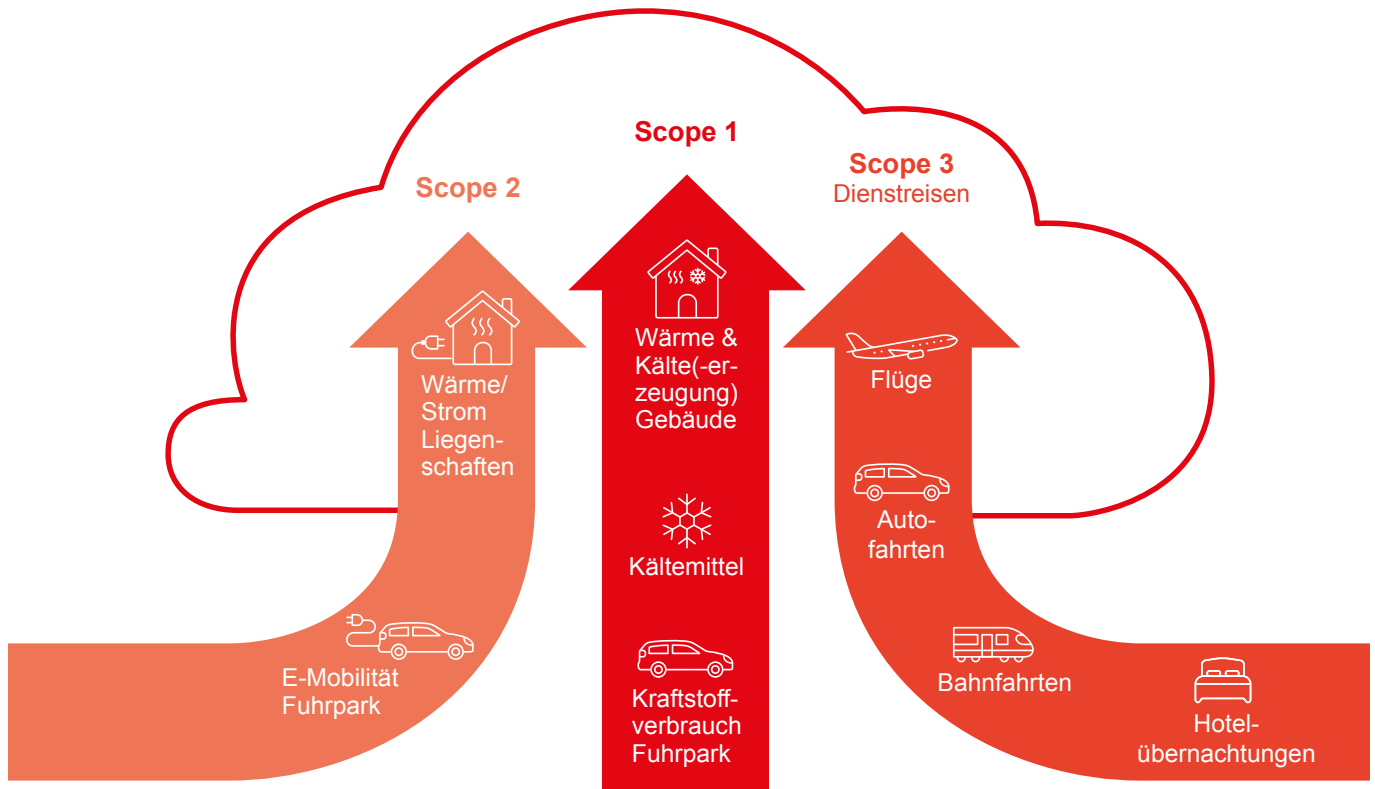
Scope 2

Wärme/ Strom Liegenschaften

E-Mobilität Fuhrpark

Scope 1

Wärme & Kälte(-erzeugung) Gebäude

Kältemittel

Kraftstoffverbrauch Fuhrpark

Scope 3
Dienstreisen

Flüge

Autofahrten

Bahnfahrten

Hotelübernachtungen